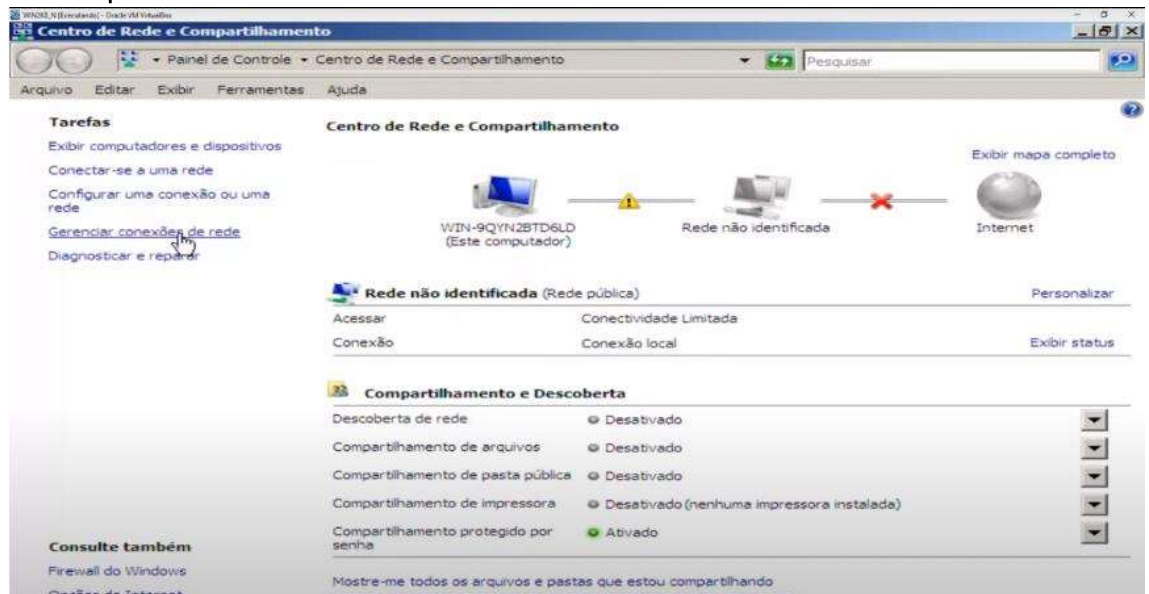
WIN2K8_N [Executando] - Oracle VM VirtualBox

Centro de Rede e Compartilhamento

Painel de Controle ▸ Centro de Rede e Compartilhamento

Pesquisar

Arquivo Editar Exibir Ferramentas Ajuda

Tarefas

Exibir computadores e dispositivos

Conectar-se a uma rede

Configurar uma conexão ou uma rede

Gerenciar conexões de rede

Diagnosticar e reparar

Centro de Rede e Compartilhamento

Exibir mapa completo

WIN-9QYN2BTD6LD (Este computador)

Rede não identificada

Internet

Rede não identificada (Rede pública)

Personalizar

| | | |
|---|---|---|
| Acessar | Conectividade Limitada | |
| Conexão | Conexão local | Exibir status |

Compartilhamento e Descoberta

| | |
|---|---|
| Descoberta de rede | Desativado |
| Compartilhamento de arquivos | Desativado |
| Compartilhamento de pasta pública | Desativado |
| Compartilhamento de impressora | Desativado (nenhuma impressora instalada) |
| Compartilhamento protegido por senha | Ativado |

Consulte também

Firewall do Windows

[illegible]

Mostre-me todos os arquivos e pastas que estou compartilhando